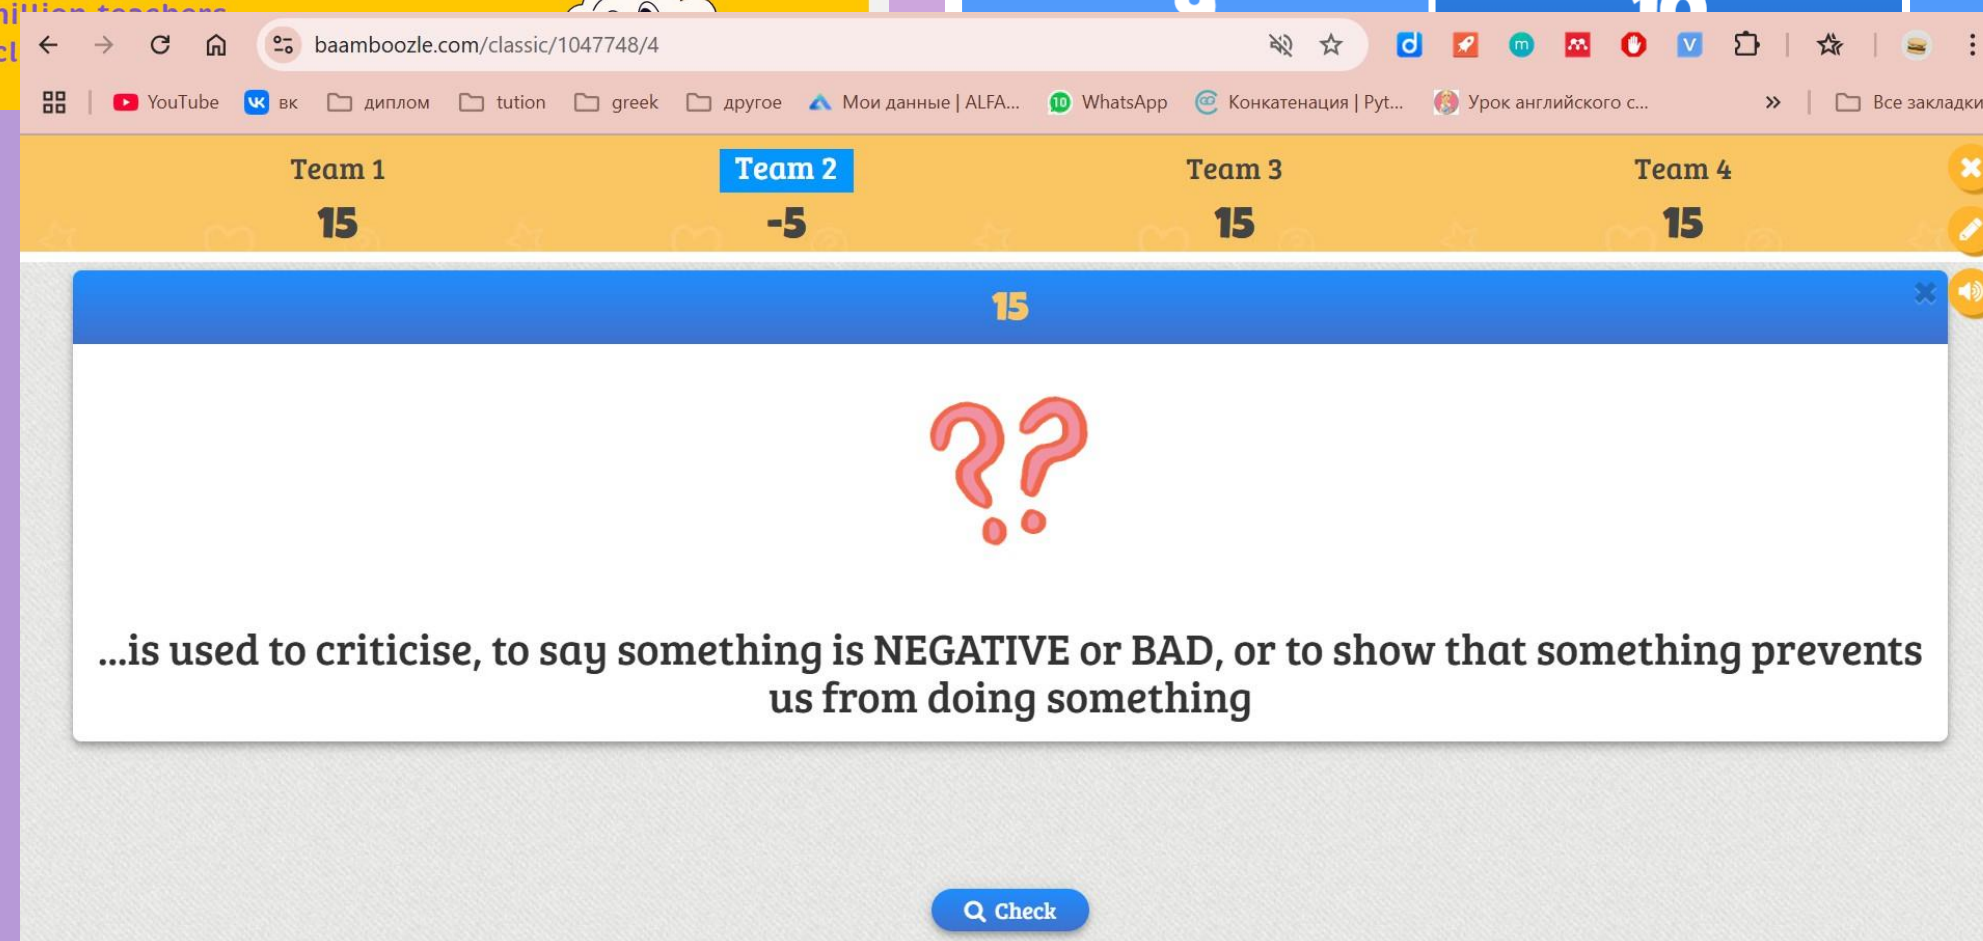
baamboozle.com/classic/1047748/4

YouTube ВК диплом tution greek другое Мои данные | ALFA... WhatsApp Конкатенация | Pyt... Урок английского с... Все закладки

Team 1
15

Team 2
-5

Team 3
15

Team 4
15

15

...is used to criticise, to say something is NEGATIVE or BAD, or to show that something prevents us from doing something

Check